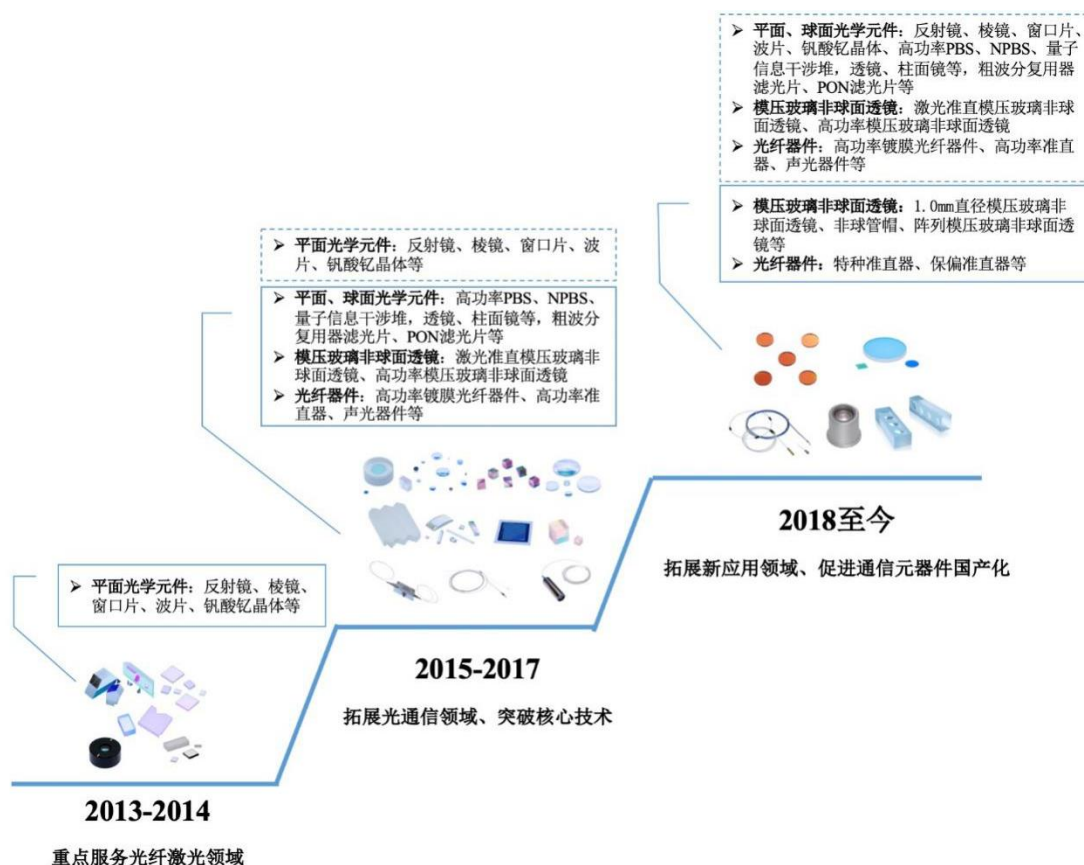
➢ 平面、球面光学元件：反射镜、棱镜、窗口片、波片、钒酸钇晶体、高功率PBS、NPBS、量子信息干涉堆，透镜、柱面镜等，粗波分复用器滤光片、PON滤光片等
➢ 模压玻璃非球面透镜：激光准直模压玻璃非球面透镜、高功率模压玻璃非球面透镜
➢ 光纤器件：高功率镀膜光纤器件、高功率准直器、声光器件等

➢ 模压玻璃非球面透镜：1.0mm直径模压玻璃非球面透镜、非球管帽、阵列模压玻璃非球面透镜等
➢ 光纤器件：特种准直器、保偏准直器等

2018至今

拓展新应用领域、促进通信元器件国产化

➢ 平面光学元件：反射镜、棱镜、窗口片、波片、钒酸钇晶体等

➢ 平面、球面光学元件：高功率PBS、NPBS、量子信息干涉堆，透镜、柱面镜等，粗波分复用器滤光片、PON滤光片等
➢ 模压玻璃非球面透镜：激光准直模压玻璃非球面透镜、高功率模压玻璃非球面透镜
➢ 光纤器件：高功率镀膜光纤器件、高功率准直器、声光器件等

2015-2017

拓展光通信领域、突破核心技术

➢ 平面光学元件：反射镜、棱镜、窗口片、波片、钒酸钇晶体等

2013-2014

重点服务光纤激光领域